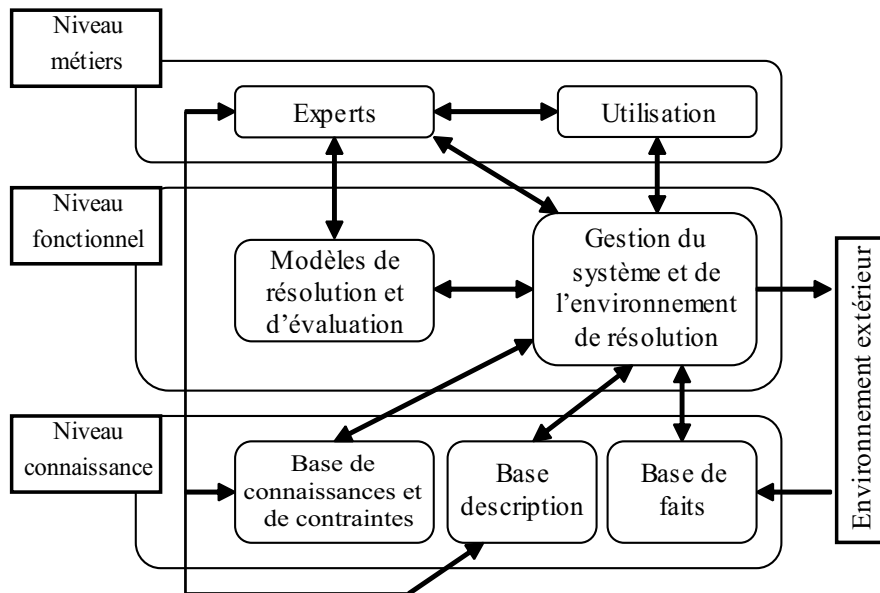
Niveau métiers

Experts

Utilisation

Niveau fonctionnel

Modèles de résolution et d'évaluation

Gestion du système et de l'environnement de résolution

Environnement extérieur

Niveau connaissance

Base de connaissances et de contraintes

Base description

Base de faits